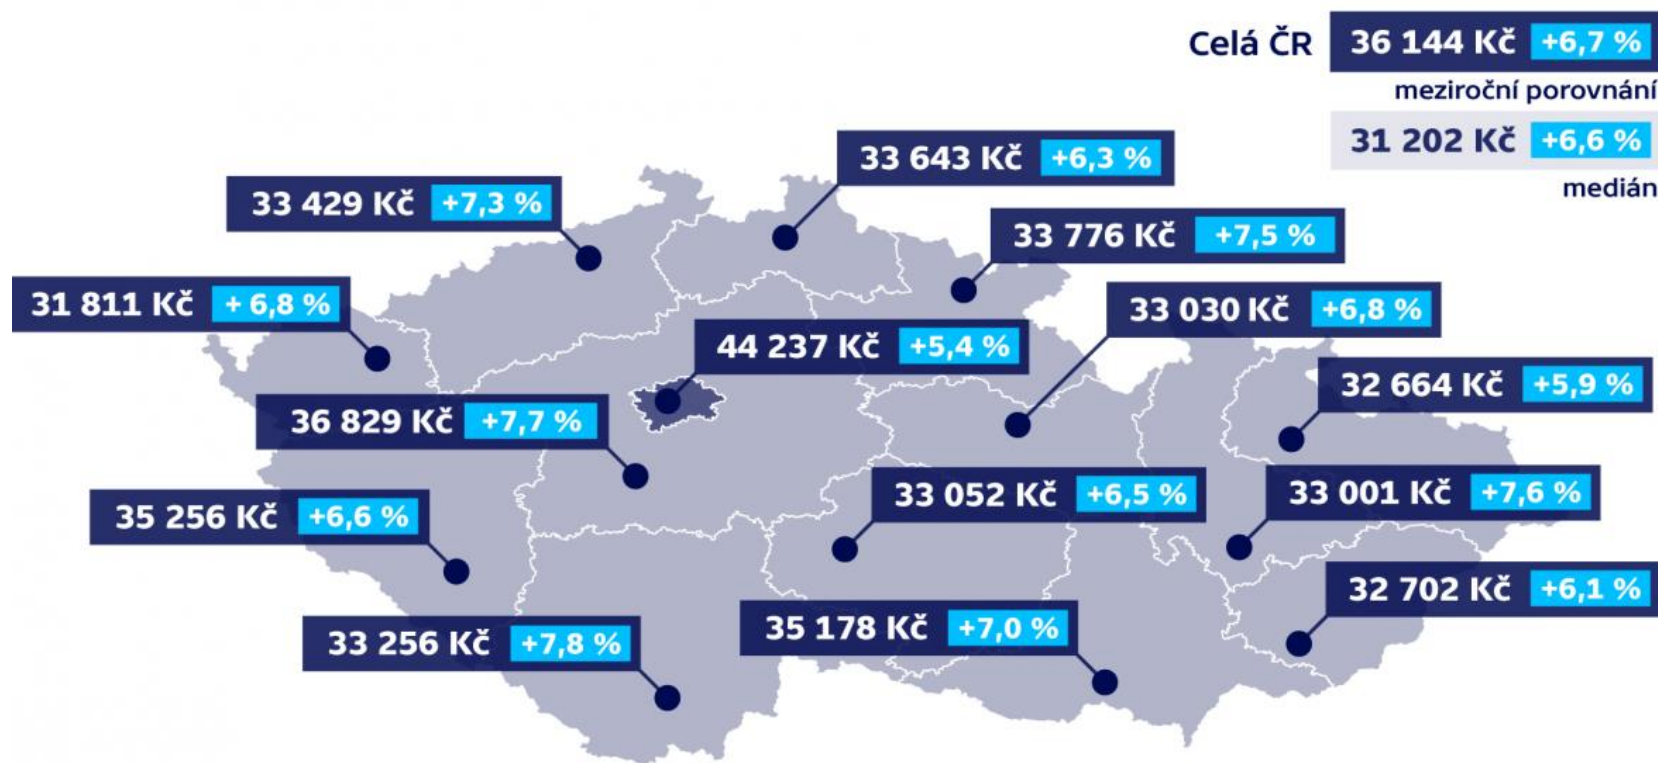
Celá ČR 36 144 Kč +6,7 %

meziroční porovnání

31 202 Kč +6,6 %

medián

33 643 Kč +6,3 %

33 429 Kč +7,3 %

33 776 Kč +7,5 %

31 811 Kč + 6,8 %

33 030 Kč +6,8 %

44 237 Kč +5,4 %

32 664 Kč +5,9 %

36 829 Kč +7,7 %

33 052 Kč +6,5 %

33 001 Kč +7,6 %

35 256 Kč +6,6 %

32 702 Kč +6,1 %

35 178 Kč +7,0 %

33 256 Kč +7,8 %